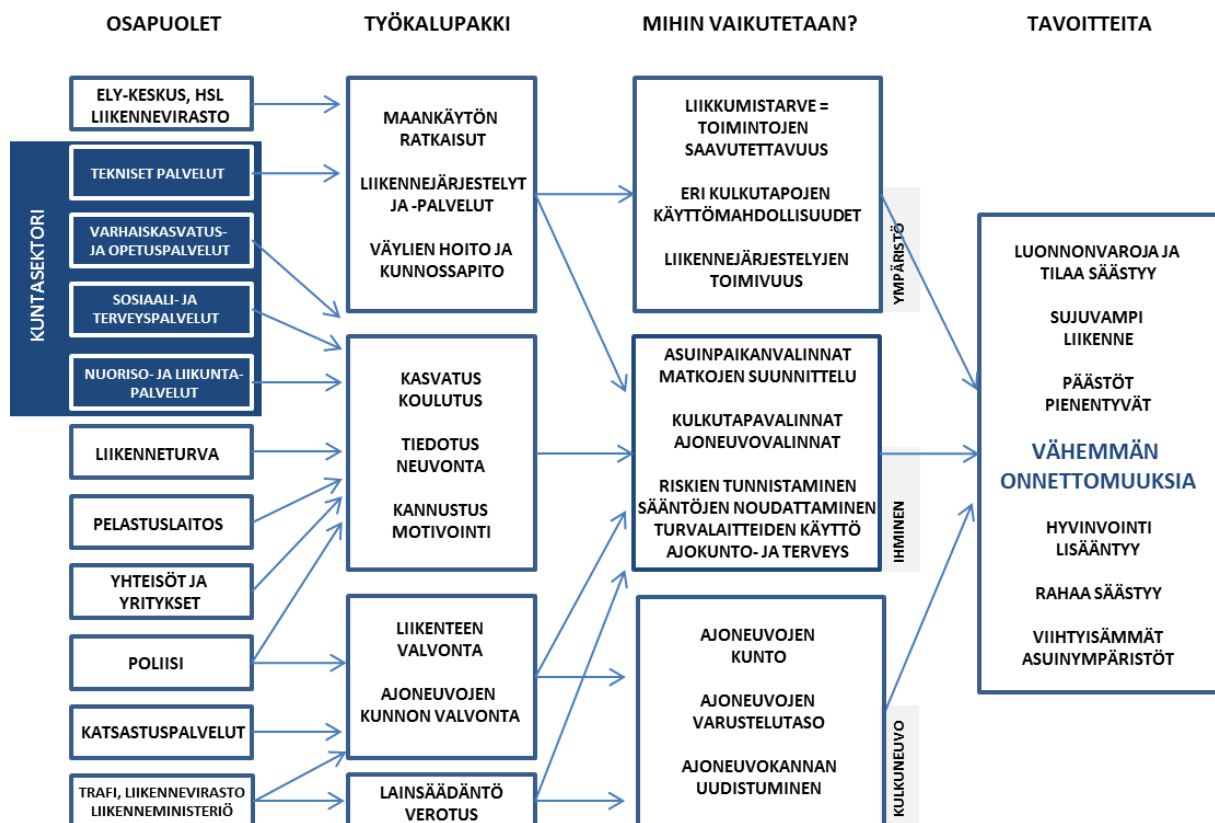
OSAPUOLET

TYÖKALUPAKKI

MIHIN VAIKUTETAAN?

TAVOITTEITA

ELY-KESKUS, HSL LIIKENNEVIRASTO

KUNTASEKTORI

TEKNISET PALVELUT

VARHAISKASVATUS- JA OPETUSPALVELUT

SOSIAALI- JA TERVEYSPALVELUT

NUORISO- JA LIIKUNTAPALVELUT

LIIKENNETURVA

PELASTUSLAITOS

YHTEISÖT JA YRITYKSET

POLIISI

KATSASTUSPALVELUT

TRAFI, LIIKENNEVIRASTO LIIKENNEMINISTERIÖ

MAANKÄYTÖN RATKAISUT

LIIKENNEJÄRJESTELYT JA -PALVELUT

VÄYLIEN HOITO JA KUNNOSSAPITO

KASVATUS KOULUTUS

TIEDOTUS NEUVONTA

KANNUSTUS MOTIVOINTI

LIIKENTEEN VALVONTA

AJONEUVOJEN KUNNON VALVONTA

LAINSÄÄDÄNTÖ VEROTUS

LIIKKUMISTARVE = TOIMINTOJEN SAAVUTETTAVUUS

ERI KULKUTAPOJEN KÄYTTÖMAHDOLLISUUDET

LIIKENNEJÄRJESTELYJEN TOIMIVUUS

YMPÄRISTÖ

ASUINPAIKANVALINNAT MATKOJEN SUUNNITTELU

KULKUTAPAVALINNAT AJONEUVOVALINNAT

RISKIEN TUNNISTAMINEN SÄÄNTÖJEN NOUDATTAMINEN TURVALAITTEIDEN KÄYTTÖ AJOKUNTO- JA TERVEYS

IHMINEN

AJONEUVOJEN KUNTO

AJONEUVOJEN VARUSTELUTASO

AJONEUVOKANNAN UUDISTUMINEN

KULKUNEUVO

LUONNONVAROJA JA TILAA SÄÄSTYY

SUJUVAMPI LIIKENNE

PÄÄSTÖT PIENENTYVÄT

VÄHEMMÄN ONNETTOMUUKSIA

HYVINVOINTI LISÄÄNTYY

RAHAA SÄÄSTYY

VIIHTYISÄMMÄT ASUINYMPÄRISTÖT